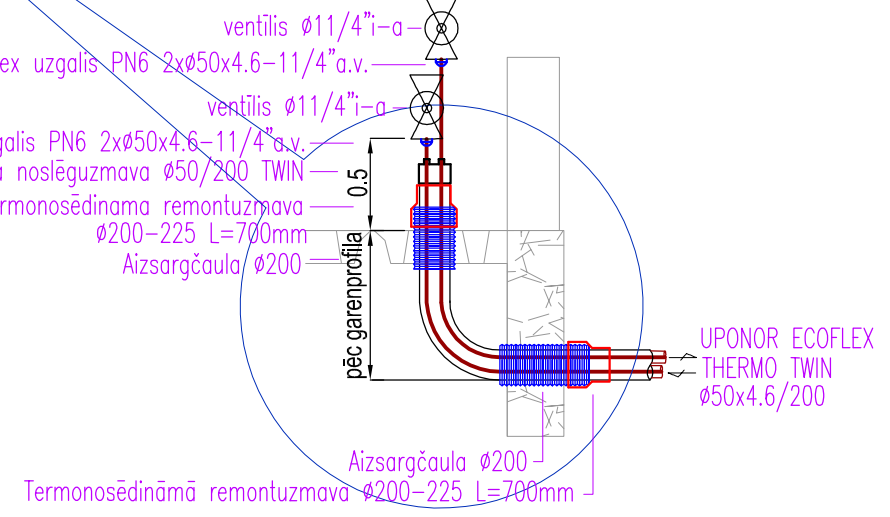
ventīlis ø11/4"i-a

ex uzgalis PN6 2xø50x4.6-11/4"a.v.

ventīlis ø11/4"i-a

galis PN6 2xø50x4.6-11/4"a.v.

a noslēguzmava ø50/200 TWIN

rmonosēdinama remontuzmava

ø200-225 L=700mm

Aizsargčaula ø200

0.5

pēc garenprofila

UPONOR ECOFLEX
THERMO TWIN
ø50x4.6/200

Aizsargčaula ø200

Termonosēdināmā remontuzmava ø200-225 L=700mm